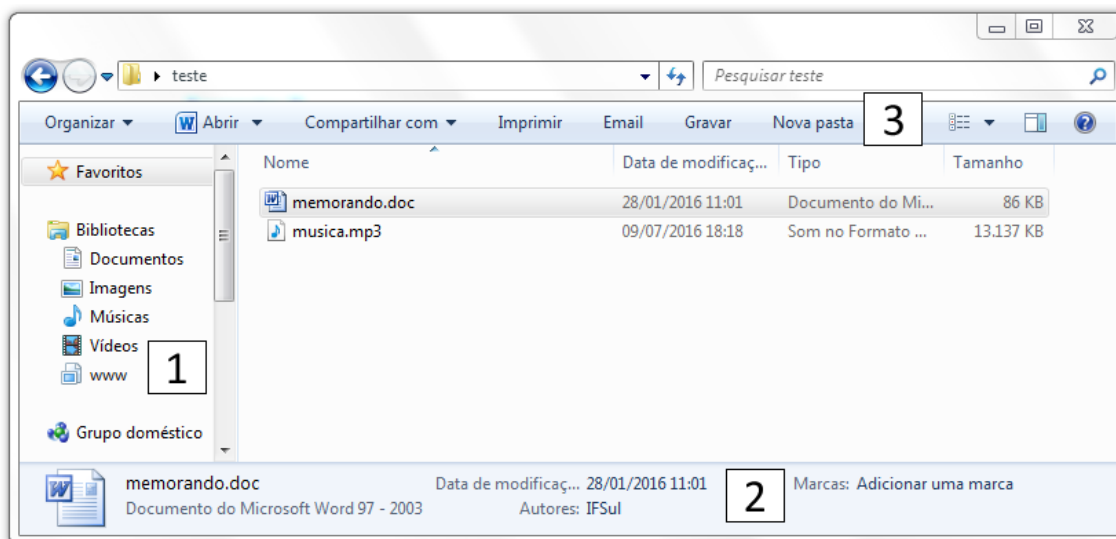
teste

Pesquisar teste

Organizar ▾ Abrir ▾ Compartilhar com ▾ Imprimir Email Gravar Nova pasta 3

Favoritos

Bibliotecas
Documentos
Imagens
Músicas
Vídeos
www

1

Grupo doméstico

| Nome | Data de modificaç... | Tipo | Tamanho |
|---|---|---|---|
| memorando.doc | 28/01/2016 11:01 | Documento do Mi... | 86 KB |
| musica.mp3 | 09/07/2016 18:18 | Som no Formato ... | 13.137 KB |

memorando.doc
Documento do Microsoft Word 97 - 2003

Data de modificaç... 28/01/2016 11:01
Autores: IFSul

2

Marcas: Adicionar uma marca